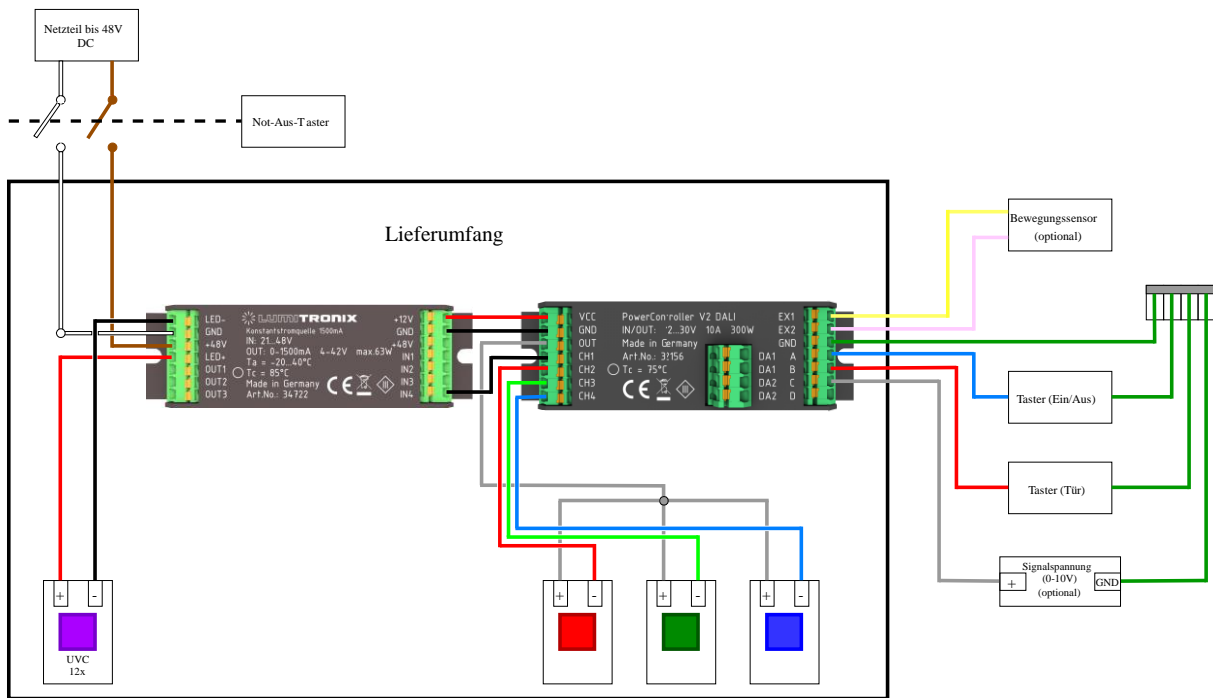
Netzteil bis 48V DC

Not-Aus-Taster

Lieferumfang

LED-
GND
+48V
LED+
OUT1
OUT2
OUT3

LUMITRONIX
Konstantstromquelle 1500mA
IN: 21...48V
OUT: 0-1500mA 4-42V max.63W
Ta = -20...40°C
Tc = 85°C
Made in Germany
Art.No.: 34722

+12V
GND
+48V
IN1
IN2
IN3
IN4

VCC
GND
OUT
CH1
CH2
CH3
CH4

PowerController V2 DALI
IN/OUT: 12...30V 10A 300W
Made in Germany
Art.No.: 31156
Tc = 75°C

DA1 A
DA1 B
DA2 C
DA2 D

EX1
EX2
GND

Bewegungssensor (optional)

Taster (Ein/Aus)

Taster (Tür)

Signalspannung (0-10V) (optional)
+
GND

+ -
UVC 12x

+ -

+ -

+ -